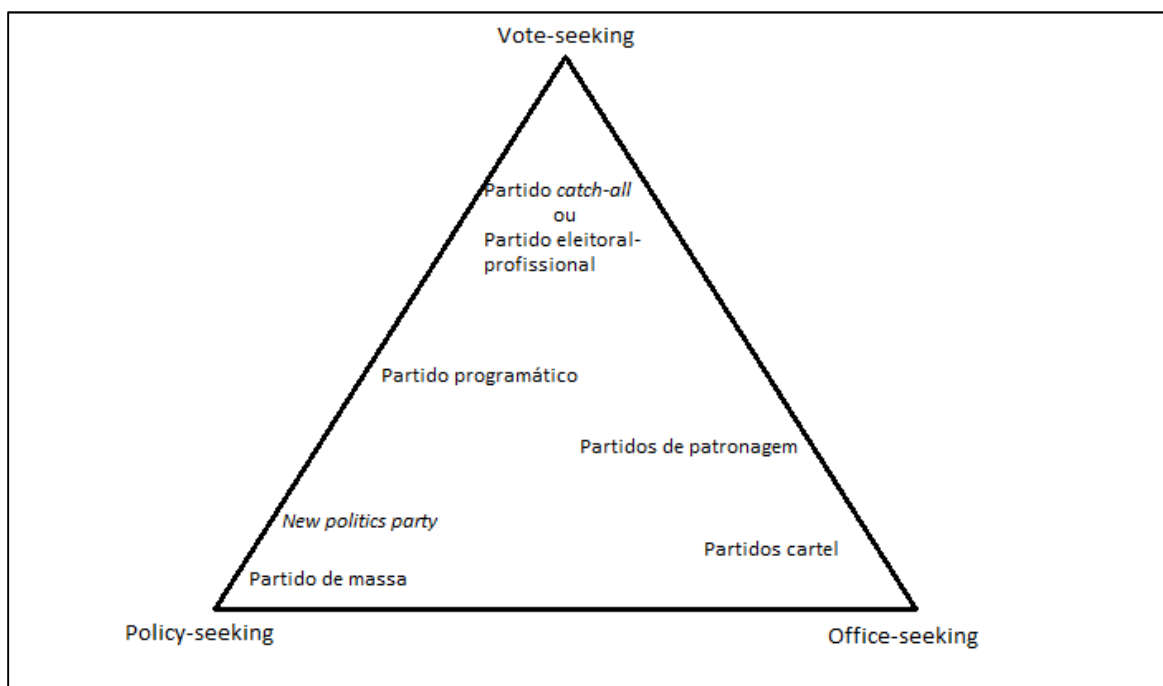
Vote-seeking

Partido *catch-all*
ou
Partido eleitoral-profissional

Partido programático

Partidos de patronagem

*New politics party*

Partidos cartel

Partido de massa

Policy-seeking

Office-seeking